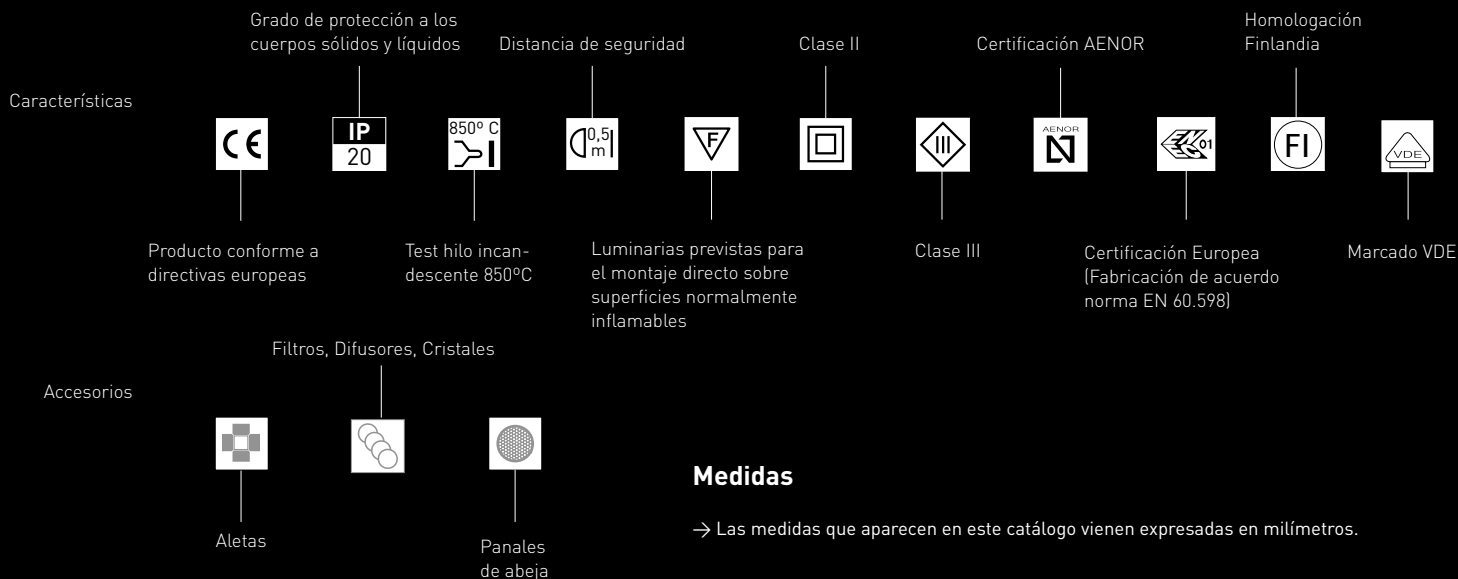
Grado de protección a los cuerpos sólidos y líquidos

Distancia de seguridad

Clase II

Certificación AENOR

Homologación Finlandia

Características

CE

IP
20

850º C

0,5 m

F

AENOR

01

FI

VDE

Producto conforme a directivas europeas

Test hilo incandescente 850ºC

Luminarias previstas para el montaje directo sobre superficies normalmente inflamables

Clase III

Certificación Europea (Fabricación de acuerdo norma EN 60.598)

Marcado VDE

Filtros, Difusores, Cristales

Accesorios

Aletas

Panales de abeja

**Medidas**

→ Las medidas que aparecen en este catálogo vienen expresadas en milímetros.